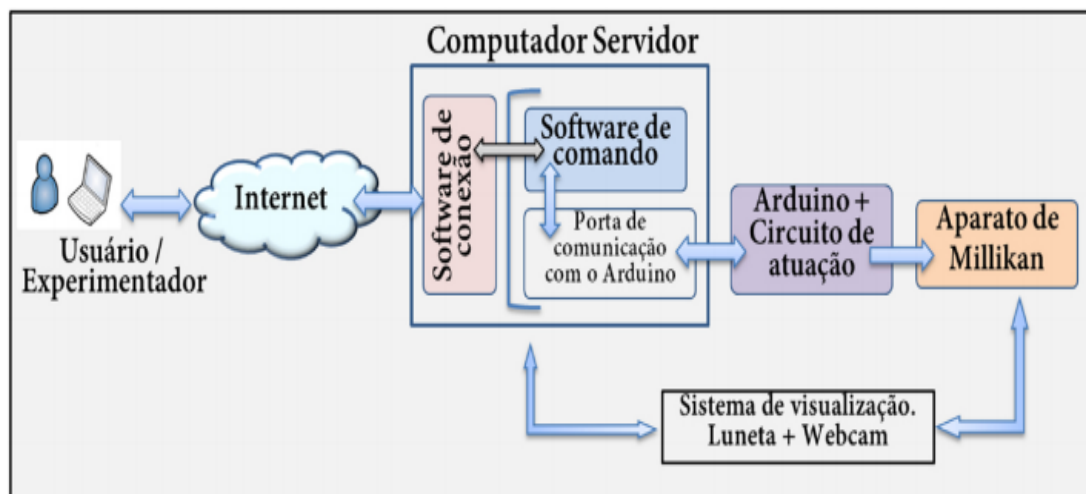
Computador Servidor

Usuário / Experimentador

Internet

Software de conexão

Software de comando

Porta de comunicação com o Arduino

Arduino + Circuito de atuação

Aparato de Millikan

Sistema de visualização. Luneta + Webcam